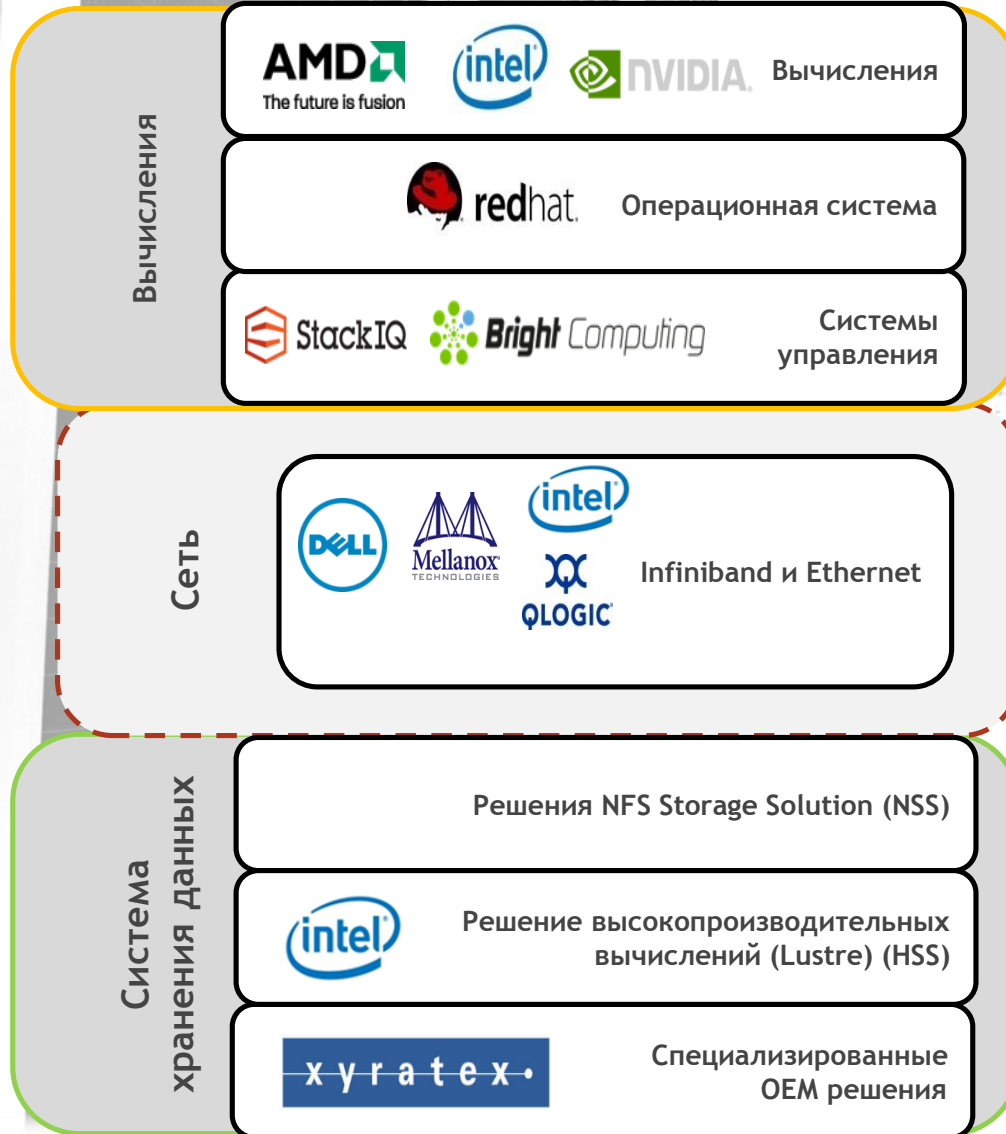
Вычисления

AMD
The future is fusion
intel
NVIDIA
Вычисления

redhat
Операционная система

StackIQ
Bright Computing
Системы управления

Сеть

DELL
Mellanox TECHNOLOGIES
intel
QLOGIC
Infiniband и Ethernet

Система хранения данных

Решения NFS Storage Solution (NSS)

intel
Решение высокопроизводительных вычислений (Lustre) (HSS)

xyratex
Специализированные OEM решения